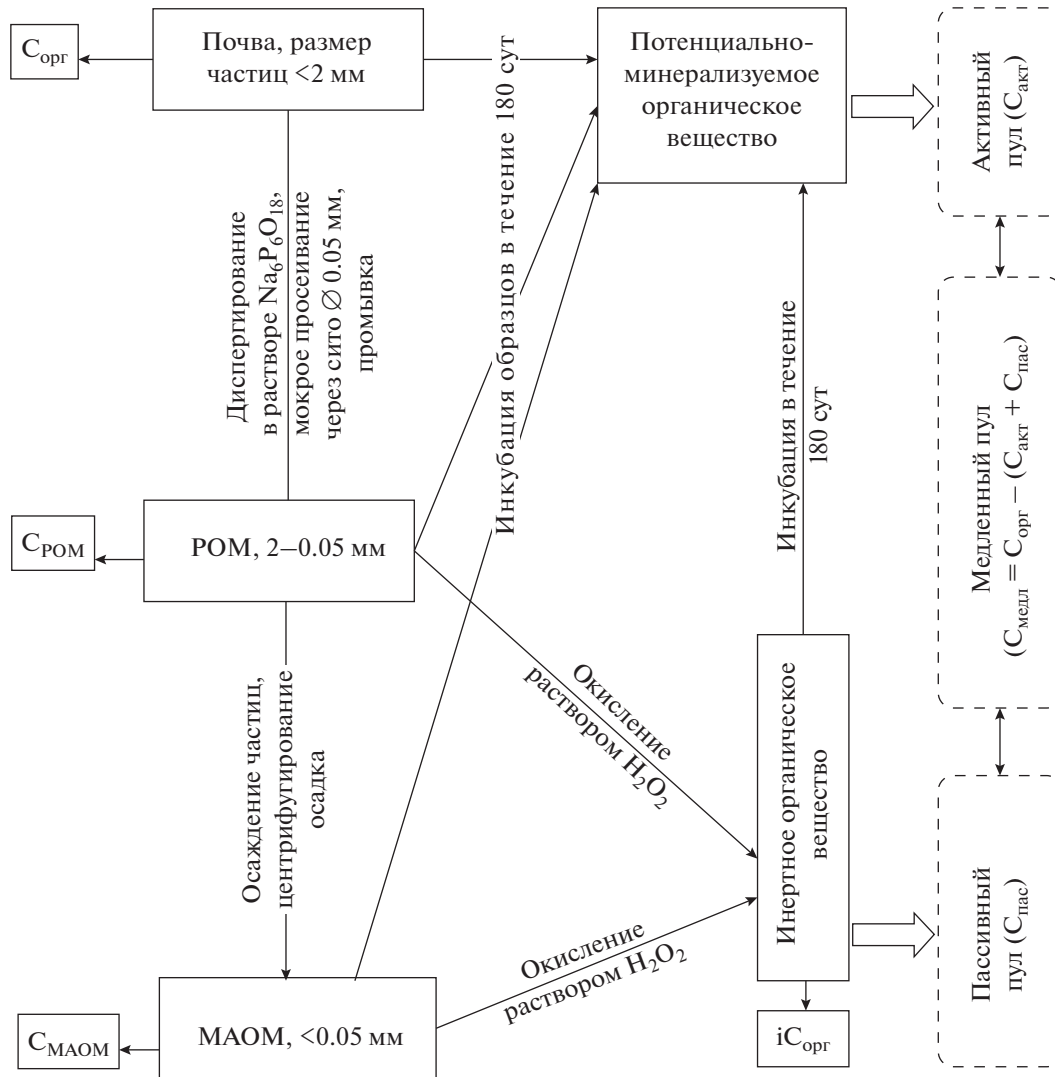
$C_{орг}$

Почва, размер частиц <2 мм

180 сут

Потенциально-минерализуемое органическое вещество

Активный пул ($C_{акт}$)

Диспергирование в растворе $Na_6P_6O_{18}$, мокрое просеивание через сито ∅ 0.05 мм, промывка

Инкубация образцов в течение 180 сут

Инкубация в течение 180 сут

Медленный пул ($C_{медл} = C_{орг} - (C_{акт} + C_{пас})$)

$C_{POM}$

POM, 2–0.05 мм

Осаждение частиц, центрифугирование осадка

Окисление раствором $H_2O_2$

Инертное органическое вещество

Пассивный пул ($C_{пас}$)

Окисление раствором $H_2O_2$

$C_{MAOM}$

MAOM, <0.05 мм

$iC_{орг}$